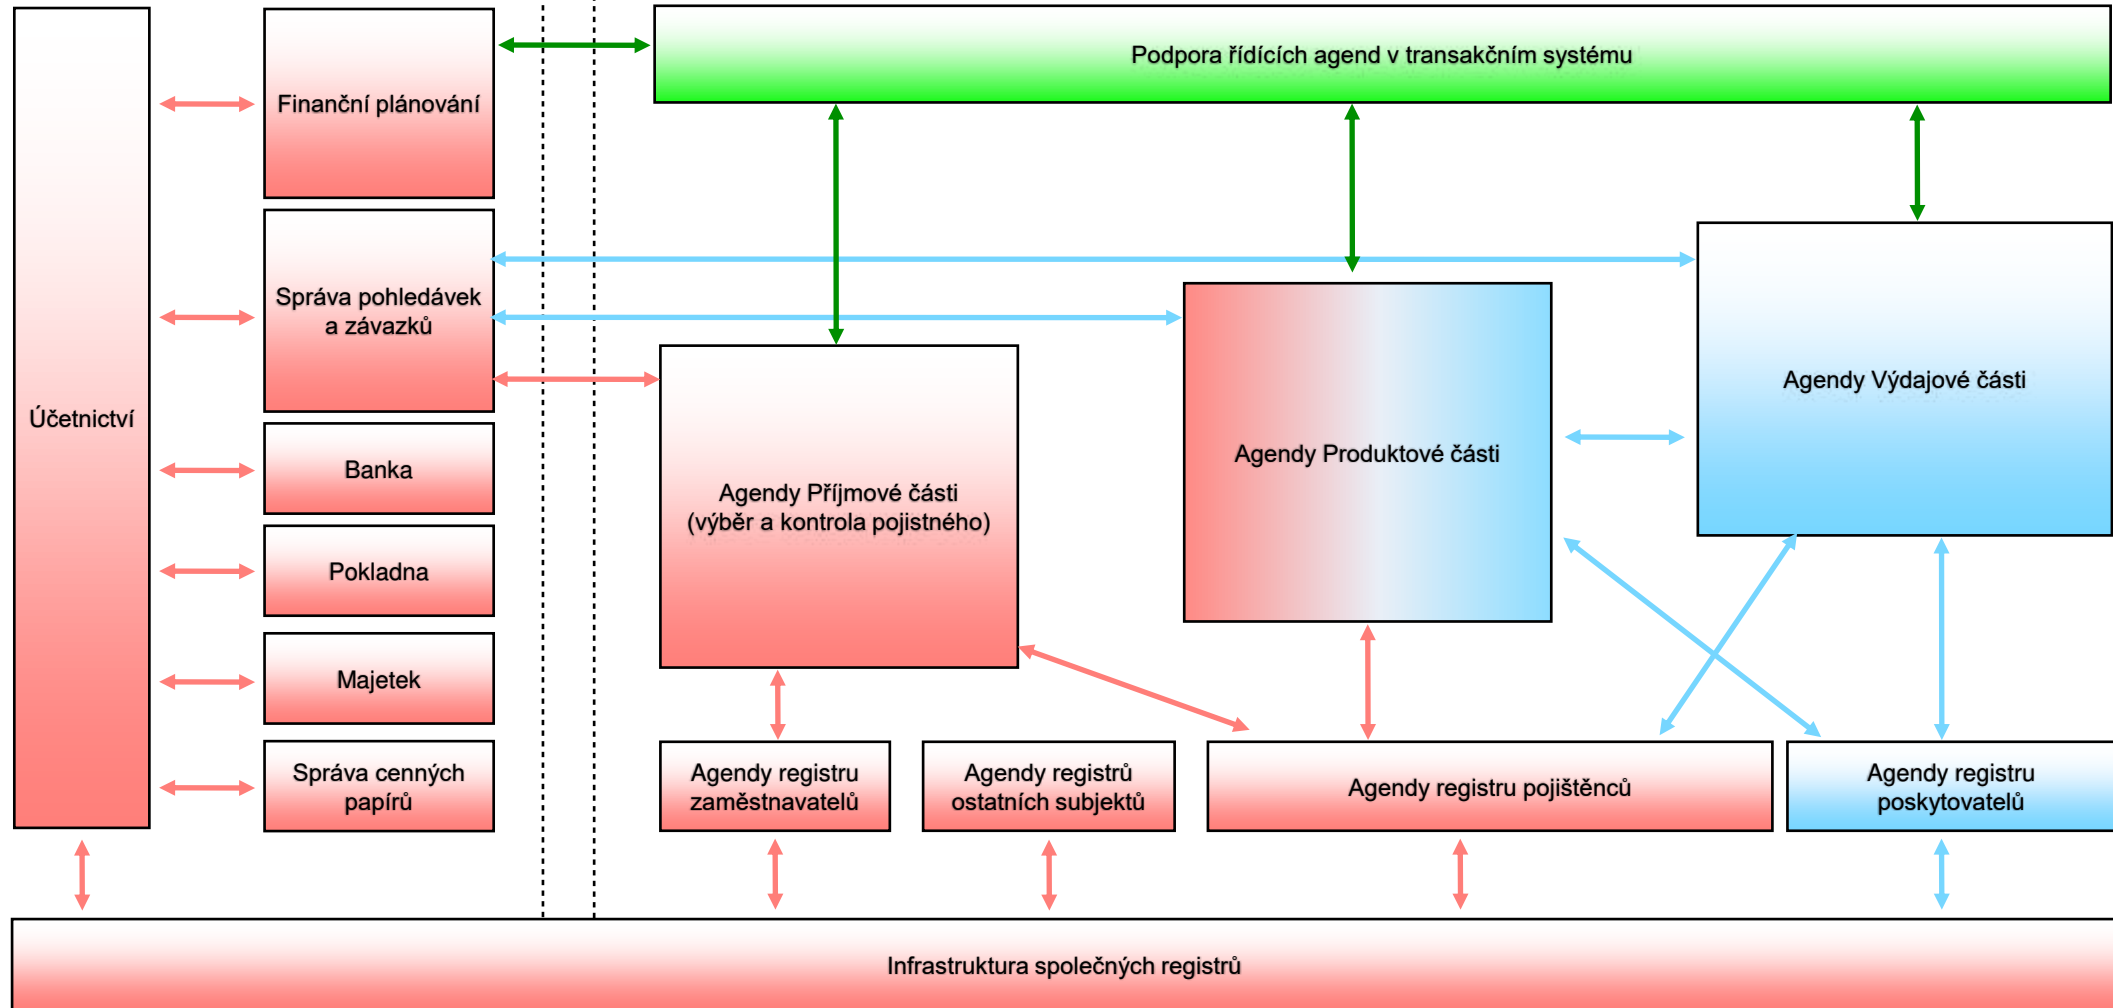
Podpora řídících agend v transakčním systému

Účetnictví

Finanční plánování

Správa pohledávek a závazků

Banka

Pokladna

Majetek

Správa cenných papírů

Agendy Příjmové části (výběr a kontrola pojistného)

Agendy Produktové části

Agendy Výdajové části

Agendy registru zaměstnavatelů

Agendy registrů ostatních subjektů

Agendy registru pojištěnců

Agendy registru poskytovatelů

Infrastruktura společných registrů